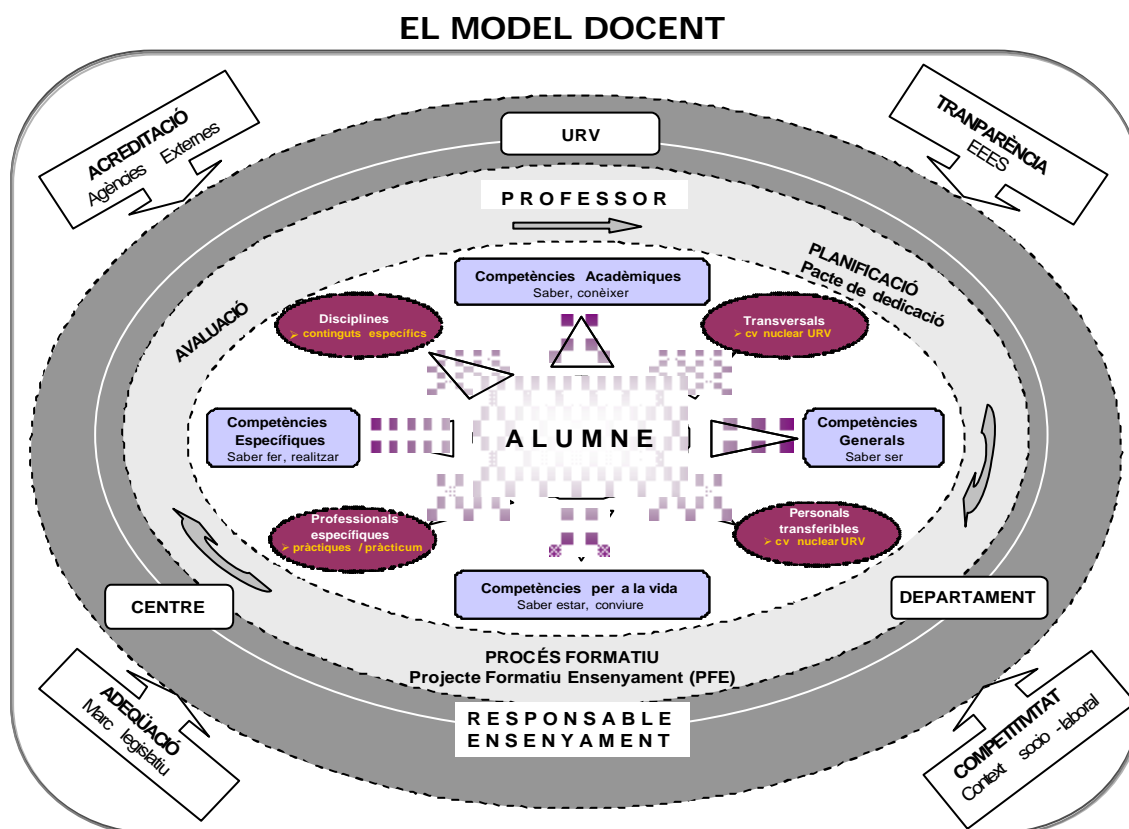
EL MODEL DOCENT

ACREDITACIÓ
Agències Externes

URV

TRANPARÈNCIA
EEES

PROFESSOR

PLANIFICACIÓ
Pacte de dedicació

AVALUACIÓ

Competències Acadèmiques
Saber, conèixer

Disciplines
➢ continguts específics

Transversals
➢ cv nuclear URV

Competències Específiques
Saber fer, realitzar

ALUMNE

Competències Generals
Saber ser

Professionals específiques
➢ pràctiques / pràcticum

Personals transferibles
➢ cv nuclear URV

Competències per a la vida
Saber estar, conviure

CENTRE

DEPARTAMENT

PROCÉS FORMATIU
Projecte Formatiu Ensenyament (PFE)

RESPONSABLE
ENSENYAMENT

ADEQÜACIÓ
Marc legislatiu

COMPETITIVITAT
Context socio -laboral